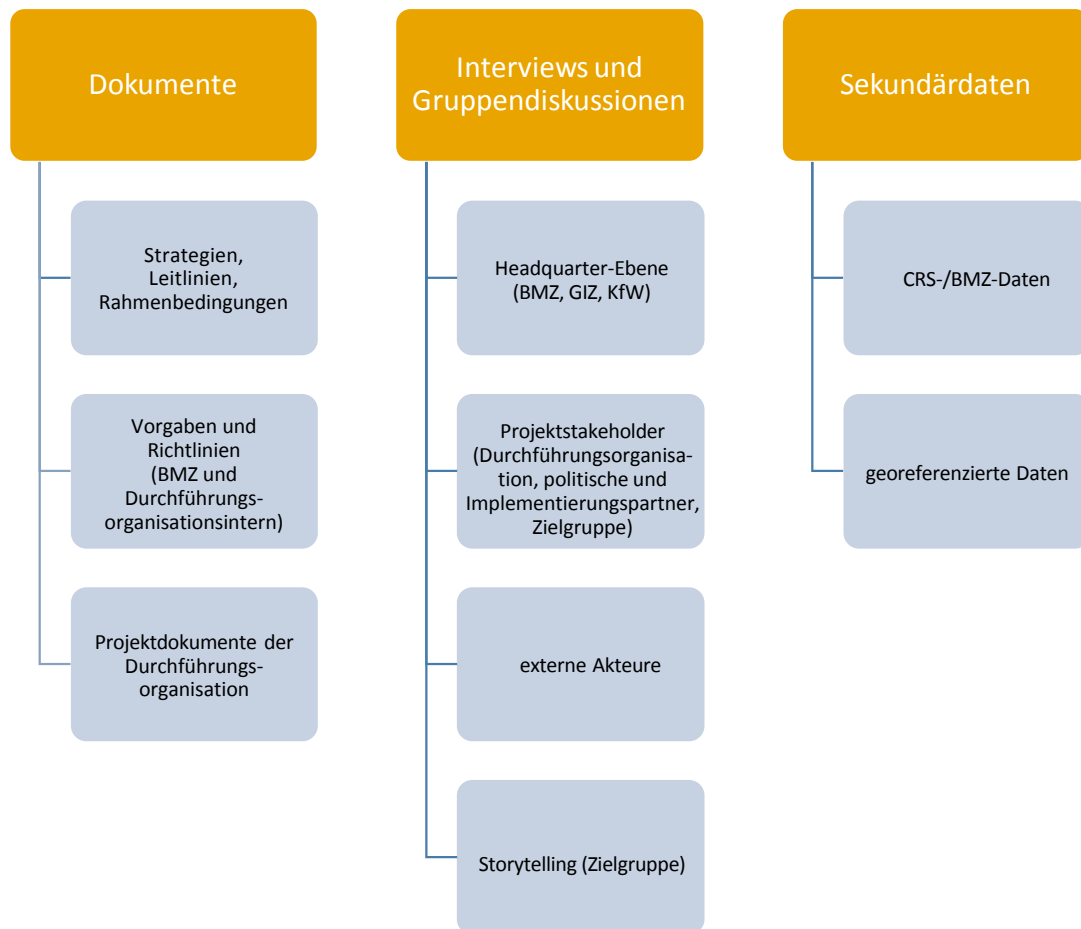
Dokumente

Strategien, Leitlinien, Rahmenbedingungen

Vorgaben und Richtlinien (BMZ und Durchführungsorganisationsintern)

Projektdokumente der Durchführungsorganisation

Interviews und Gruppendiskussionen

Headquarter-Ebene (BMZ, GIZ, KfW)

Projektstakeholder (Durchführungsorganisation, politische und Implementierungspartner, Zielgruppe)

externe Akteure

Storytelling (Zielgruppe)

Sekundärdaten

CRS-/BMZ-Daten

georeferenzierte Daten